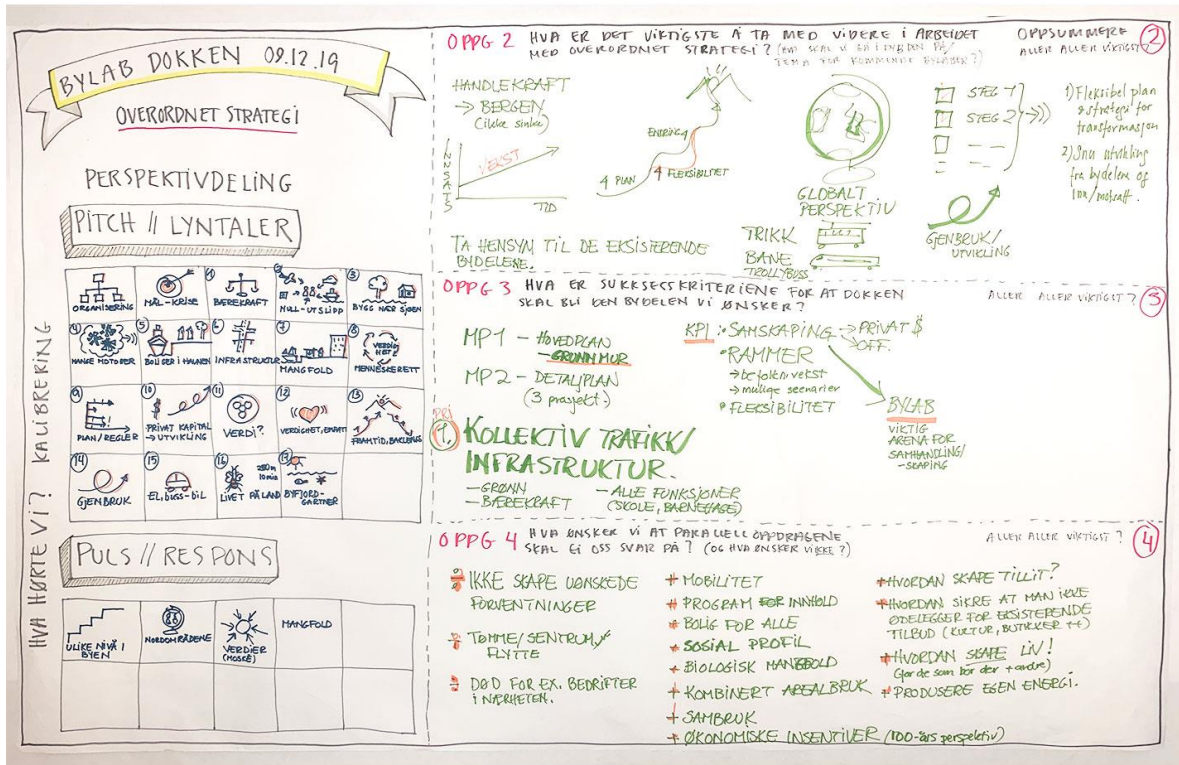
BYLAB DOKKEN 09.12.19

OVERORDNET STRATEGI

PERSPEKTIVDELING

PITCH // LYNTALER

HVA HØRTE VI? KALIBRERING

| ORGANISERING | MÅL-KRISE | 4 BÆREKRAFT | NULL-UTSLIPP | 3 BYGG NÆR SJØEN |
|---|---|---|---|---|
| 4 MANGE MØTOPLER | 5 BOLIGER I HAVNEN | 6 INFRASTRUKTUR | MANGFOLD | 8 VERDIGHET MENNESKERETT |
| 9 PLAN/REGLER | 10 PRIVAT KAPITAL → UTVIKLING | 11 VERDI? | 12 VERDIGHET, EMPATI | 13 FRAMTID, BAKLENGS |
| 14 GJENBRUK | 15 EL, BUSS-BIL | 16 LIVET PÅ LAND 250m 10min | 17 BYFJORD-GARTNER | |

PULS // RESPONS

| ULIKE NIVÅ I BYEN | NORDOMRÅDENE | VERDIER (MOSKÉ) | MANGFOLD |
|---|---|---|---|
| | | | |

OPPG 2 HVA ER DET VIKTIGSTE Å TA MED VIDERE I ARBEIDET MED OVERORDNET STRATEGI? (HVA SKAL VI HA FOKUS PÅ? TEMA FOR KOMMENDE BYLABER?)

OPPSUMMERE ALLER ALLER VIKTIGST? 2

HANDLEKRAFT → BERGEN (ikke sinke)

INNSATS VEKST TID

ENERGI 4 PLAN 4 FLEKSIBILITET

GLOBALT PERSPEKTIV

TRIKK BANE TROLLYBUSS

STEG 1 STEG 2

GJENBRUK/UTVIKLING

1) Fleksibel plan & strategi for transformasjon
2) Snu utvikling fra bydelen og inn/mobraft.

TA HENSYN TIL DE EKSISTERENDE BYDELENE.

OPPG 3 HVA ER SUKSESSKRITERIENE FOR AT DOKKEN SKAL BLI DEN BYDELEN VI ØNSKER?

ALLER ALLER VIKTIGST? 3

MP1 – HOVEDPLAN – GRØNN MUR
MP2 – DETALJPLAN (3 prosjekt)

KPI · SAMSKAPING → PRIVAT $ OFF.
· RAMMER → befolkningsvekst → mulige scenarier
· FLEKSIBILITET

BYLAB VIKTIG ARENA FOR SAMHANDLING/-SKAPING

PRI 1. KOLLEKTIV TRAFIKK/ INFRASTRUKTUR.
– GRØNN – BÆREKRAFT – ALLE FUNKSJONER (SKOLE, BARNEHAGE)

OPPG 4 HVA ØNSKER VI AT PARALLELLOPPDRAGENE SKAL GI OSS SVAR PÅ? (OG HVA ØNSKER VI IKKE?)

ALLER ALLER VIKTIGST? 4

÷ IKKE SKAPE UØNSKEDE FORVENTNINGER
÷ TØMME/ SENTRUM, FLYTTE
÷ DØD FOR EX. BEDRIFTER I NÆRHETEN.

+ MOBILITET
+ PROGRAM FOR INNHOLD
+ BOLIG FOR ALLE
+ SOSIAL PROFIL
+ BIOLOGISK MANGFOLD
+ KOMBINERT AREALBRUK
+ SAMBRUK
+ ØKONOMISKE INSENTIVER (100-års perspektiv)

+ HVORDAN SKAPE TILLIT?
+ HVORDAN SIKRE AT MAN IKKE ØDELEGGER FOR EKSISTERENDE TILBUD (KULTUR, BUTIKKER ++)
+ HVORDAN SKAPE LIV! (gjør de som bor der + andre)
+ PRODUSERE EGEN ENERGI.